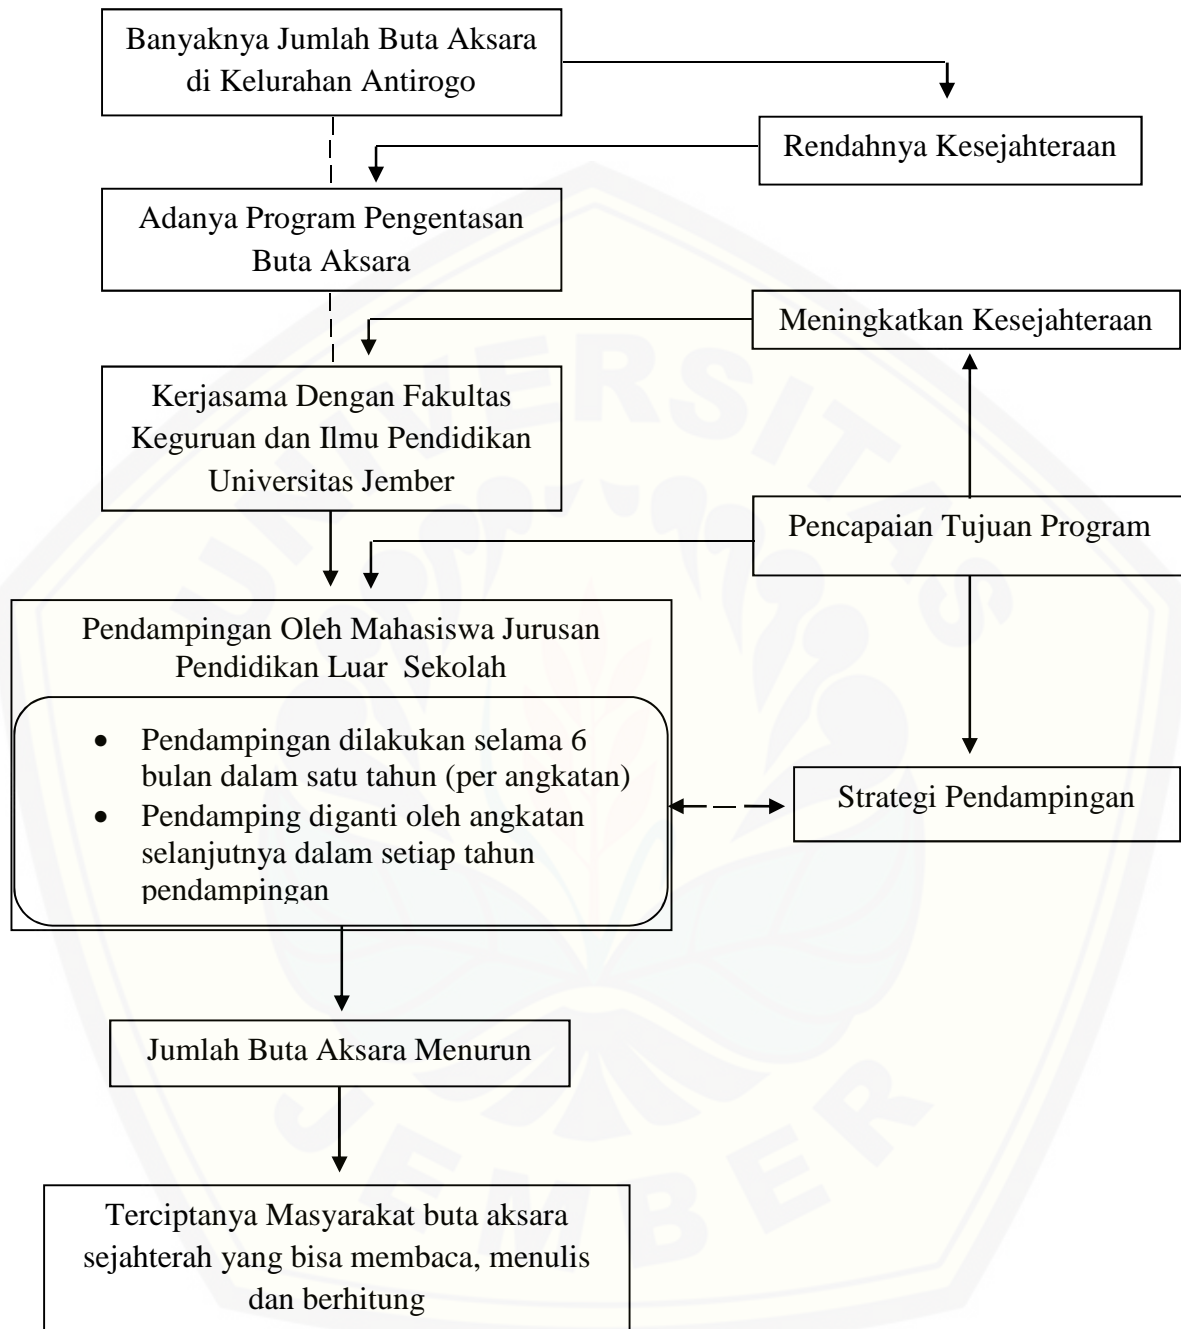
Banyaknya Jumlah Buta Aksara di Kelurahan Antirogo

Rendahnya Kesejahteraan

Adanya Program Pengentasan Buta Aksara

Meningkatkan Kesejahteraan

Kerjasama Dengan Fakultas Keguruan dan Ilmu Pendidikan Universitas Jember

Pencapaian Tujuan Program

Pendampingan Oleh Mahasiswa Jurusan Pendidikan Luar Sekolah

- Pendampingan dilakukan selama 6 bulan dalam satu tahun (per angkatan)
- Pendamping diganti oleh angkatan selanjutnya dalam setiap tahun pendampingan

Strategi Pendampingan

Jumlah Buta Aksara Menurun

Terciptanya Masyarakat buta aksara sejahterah yang bisa membaca, menulis dan berhitung

UNIVERSITAS JEMBER